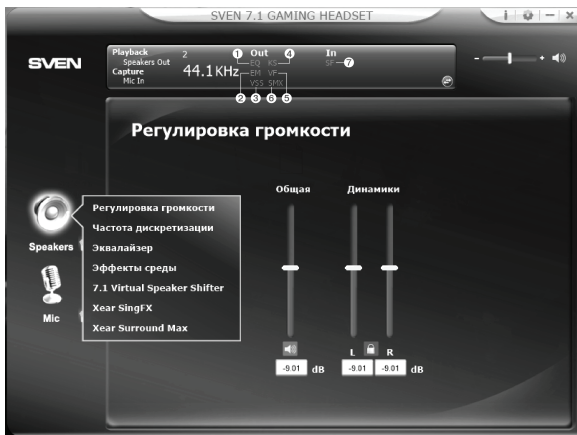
SVEN 7.1 GAMING HEADSET

i – ×

SVEN

Playback 2
Speakers Out
Capture
Mic In

44.1KHz

1 Out 4
EQ KS
EM VF
VSS SMX
2 3 6 5

In
SP 7

Регулировка громкости

Speakers

Mic

Регулировка громкости
Частота дискретизации
Эквалайзер
Эффекты среды
7.1 Virtual Speaker Shifter
Xear SingFX
Xear Surround Max

Общая

Динамики

L R

-9.01 dB

-9.01 -9.01 dB